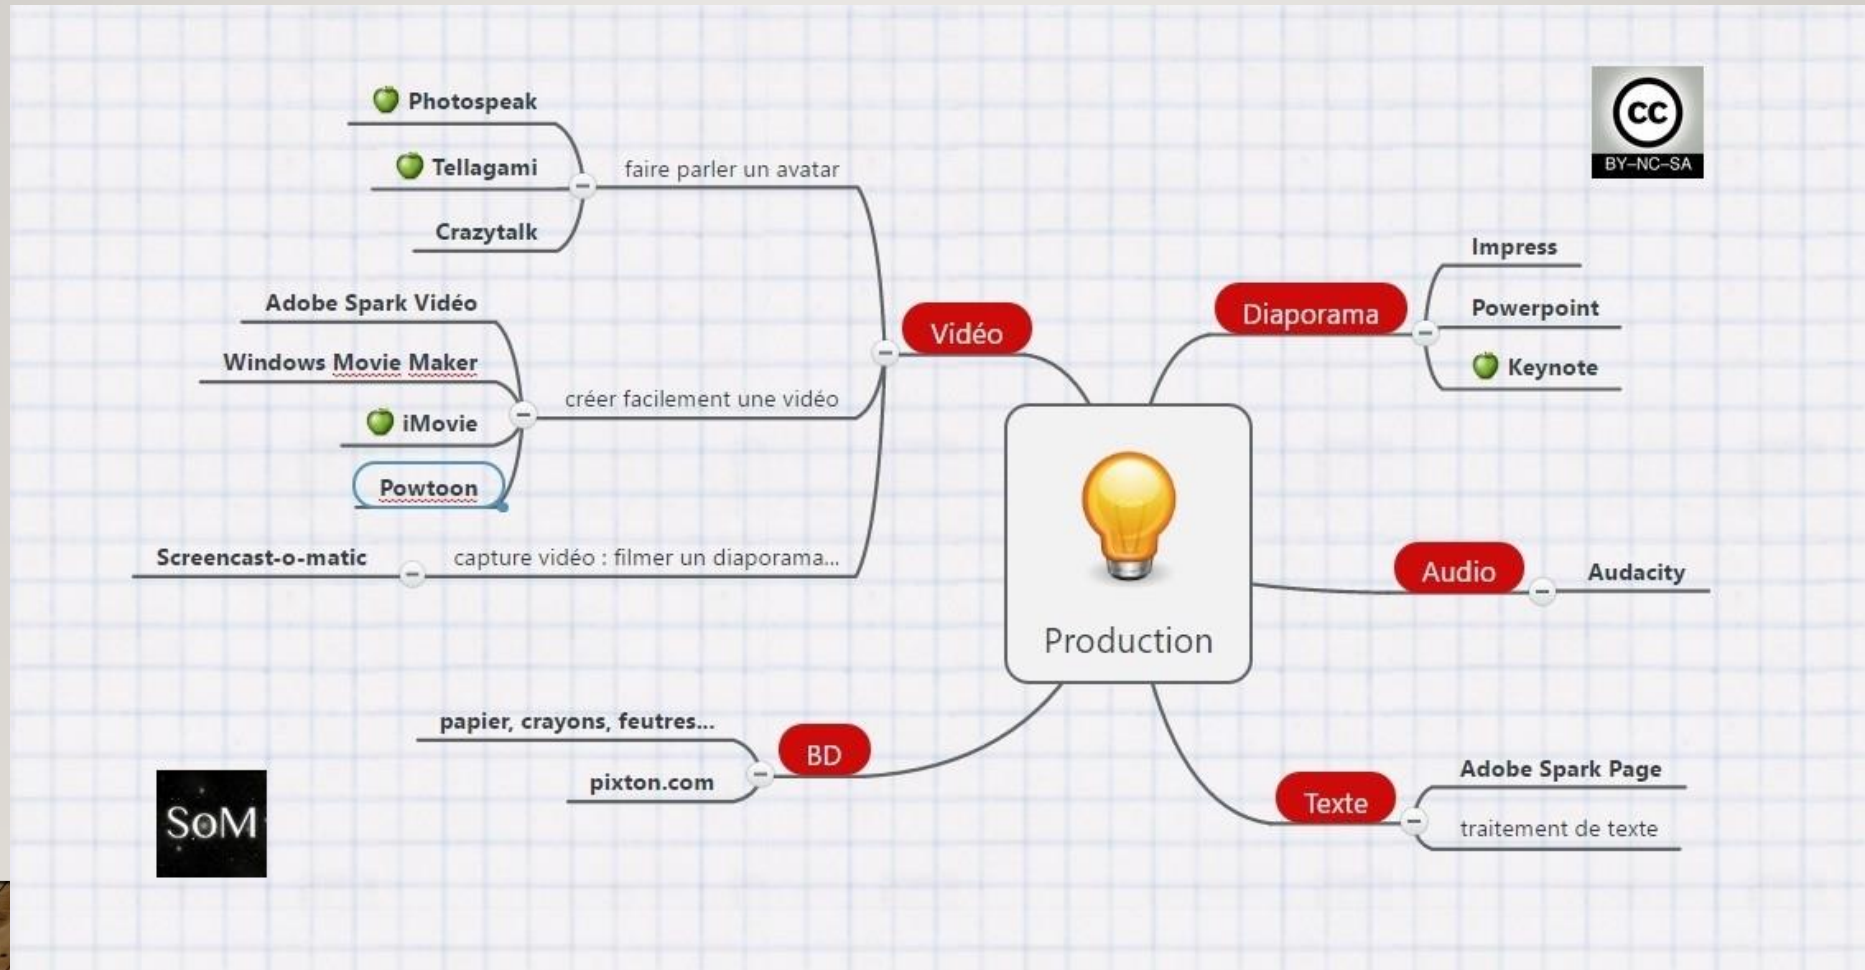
Production

Vidéo

faire parler un avatar
Photospeak
Tellagami
Crazytalk

créer facilement une vidéo
Adobe Spark Vidéo
Windows Movie Maker
iMovie
Powtoon

capture vidéo : filmer un diaporama...
Screencast-o-matic

Diaporama
Impress
Powerpoint
Keynote

Audio
Audacity

Texte
Adobe Spark Page
traitement de texte

BD
papier, crayons, feutres...
pixton.com

cc
BY-NC-SA

SoM